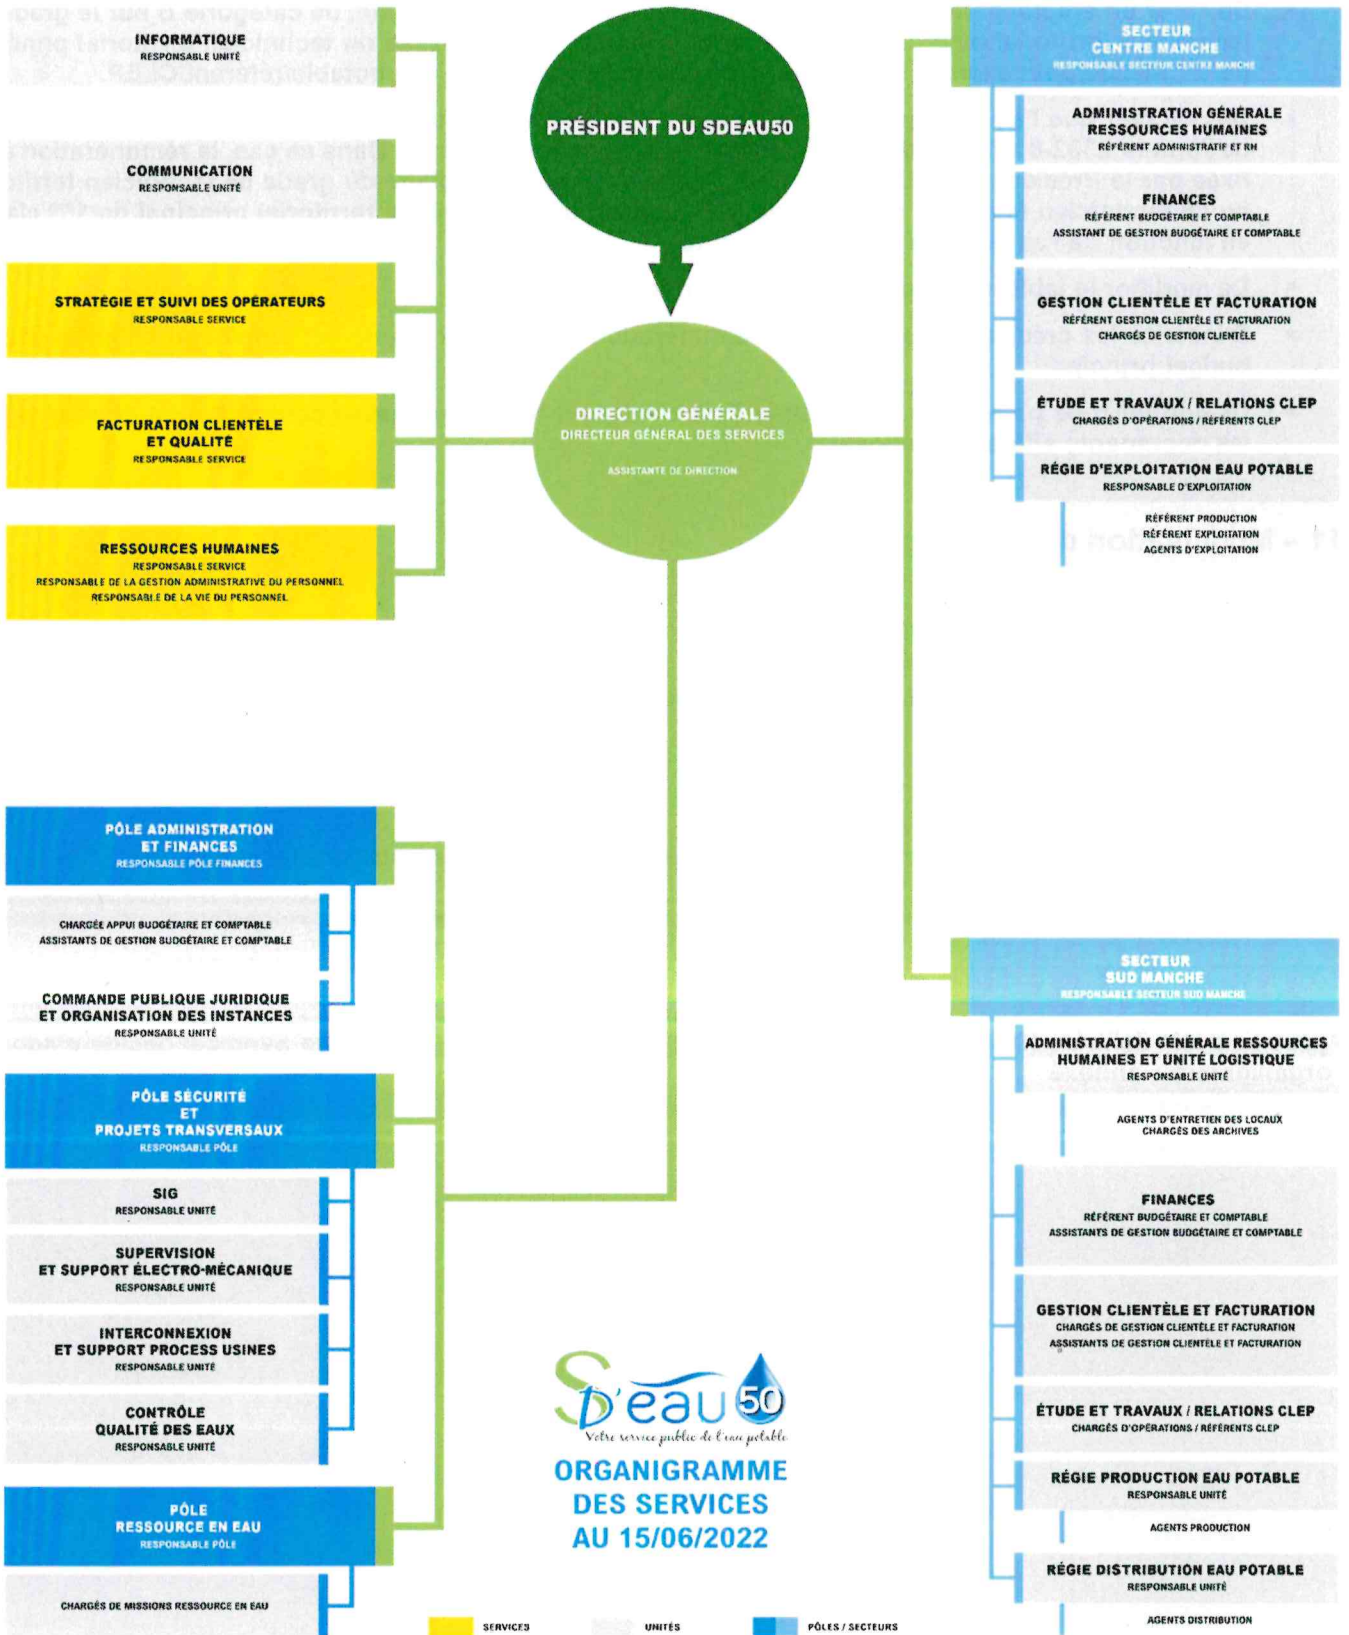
INFORMATIQUE
RESPONSABLE UNITÉ

COMMUNICATION
RESPONSABLE UNITÉ

STRATÉGIE ET SUIVI DES OPÉRATEURS
RESPONSABLE SERVICE

FACTURATION CLIENTÈLE ET QUALITÉ
RESPONSABLE SERVICE

RESSOURCES HUMAINES
RESPONSABLE SERVICE
RESPONSABLE DE LA GESTION ADMINISTRATIVE DU PERSONNEL
RESPONSABLE DE LA VIE DU PERSONNEL

PRÉSIDENT DU SDEAU50

DIRECTION GÉNÉRALE
DIRECTEUR GÉNÉRAL DES SERVICES
ASSISTANTE DE DIRECTION

SECTEUR CENTRE MANCHE
RESPONSABLE SECTEUR CENTRE MANCHE

ADMINISTRATION GÉNÉRALE RESSOURCES HUMAINES
RÉFÉRENT ADMINISTRATIF ET RH

FINANCES
RÉFÉRENT BUDGÉTAIRE ET COMPTABLE
ASSISTANT DE GESTION BUDGÉTAIRE ET COMPTABLE

GESTION CLIENTÈLE ET FACTURATION
RÉFÉRENT GESTION CLIENTÈLE ET FACTURATION
CHARGÉS DE GESTION CLIENTÈLE

ÉTUDE ET TRAVAUX / RELATIONS CLEP
CHARGÉS D'OPÉRATIONS / RÉFÉRENTS CLEP

RÉGIE D'EXPLOITATION EAU POTABLE
RESPONSABLE D'EXPLOITATION

RÉFÉRENT PRODUCTION
RÉFÉRENT EXPLOITATION
AGENTS D'EXPLOITATION

PÔLE ADMINISTRATION ET FINANCES
RESPONSABLE PÔLE FINANCES

CHARGÉE APPUI BUDGÉTAIRE ET COMPTABLE
ASSISTANTS DE GESTION BUDGÉTAIRE ET COMPTABLE

COMMANDE PUBLIQUE JURIDIQUE ET ORGANISATION DES INSTANCES
RESPONSABLE UNITÉ

PÔLE SÉCURITÉ ET PROJETS TRANSVERSAUX
RESPONSABLE PÔLE

SIG
RESPONSABLE UNITÉ

SUPERVISION ET SUPPORT ÉLECTRO-MÉCANIQUE
RESPONSABLE UNITÉ

INTERCONNEXION ET SUPPORT PROCESS USINES
RESPONSABLE UNITÉ

CONTRÔLE QUALITÉ DES EAUX
RESPONSABLE UNITÉ

PÔLE RESSOURCE EN EAU
RESPONSABLE PÔLE

CHARGÉS DE MISSIONS RESSOURCE EN EAU

SECTEUR SUD MANCHE
RESPONSABLE SECTEUR SUD MANCHE

ADMINISTRATION GÉNÉRALE RESSOURCES HUMAINES ET UNITÉ LOGISTIQUE
RESPONSABLE UNITÉ

AGENTS D'ENTRETIEN DES LOCAUX
CHARGÉS DES ARCHIVES

FINANCES
RÉFÉRENT BUDGÉTAIRE ET COMPTABLE
ASSISTANTS DE GESTION BUDGÉTAIRE ET COMPTABLE

GESTION CLIENTÈLE ET FACTURATION
CHARGÉS DE GESTION CLIENTÈLE ET FACTURATION
ASSISTANTS DE GESTION CLIENTÈLE ET FACTURATION

ÉTUDE ET TRAVAUX / RELATIONS CLEP
CHARGÉS D'OPÉRATIONS / RÉFÉRENTS CLEP

RÉGIE PRODUCTION EAU POTABLE
RESPONSABLE UNITÉ

AGENTS PRODUCTION

RÉGIE DISTRIBUTION EAU POTABLE
RESPONSABLE UNITÉ

AGENTS DISTRIBUTION

S D'eau 50
Votre service public de l'eau potable

ORGANIGRAMME DES SERVICES AU 15/06/2022

SERVICES
UNITÉS
PÔLES / SECTEURS